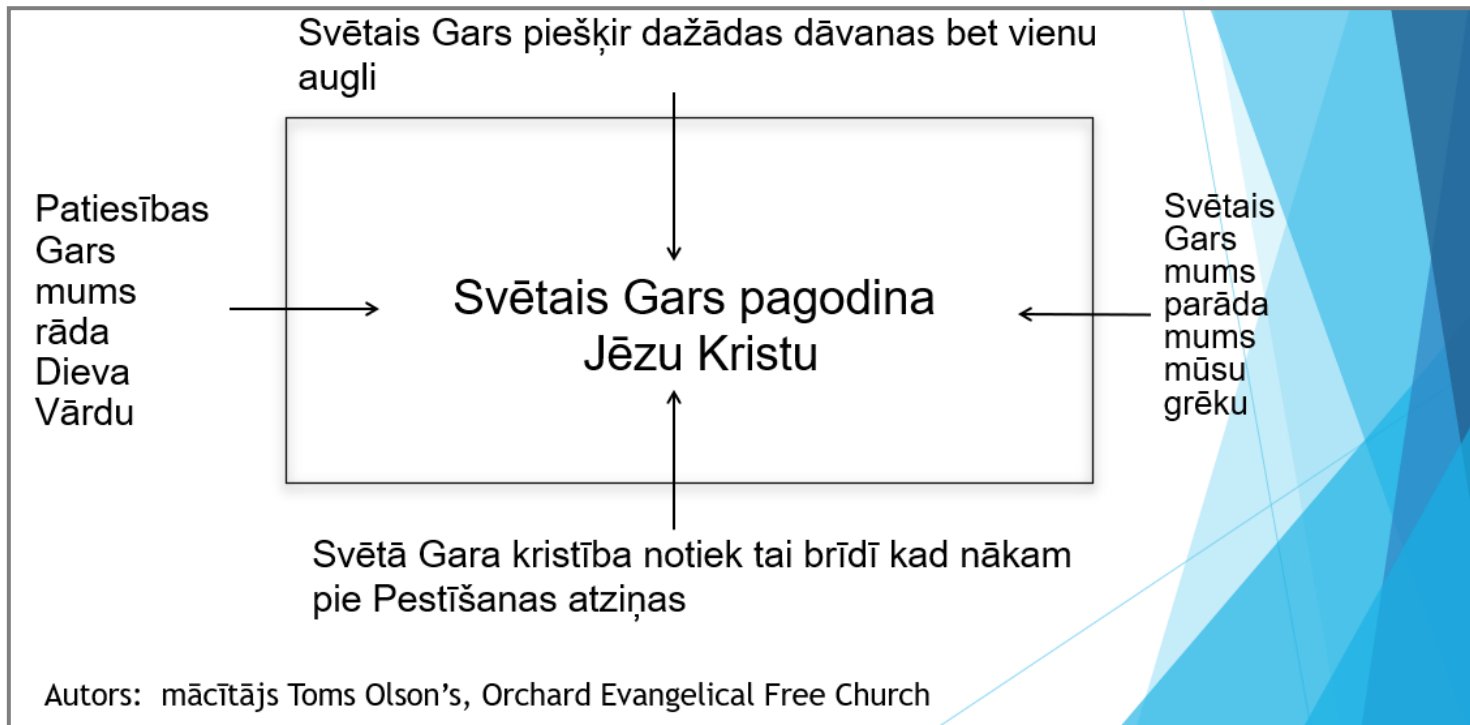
Svētais Gars piešķir dažādas dāvanas bet vienu augli

Patiesības Gars mums rāda Dieva Vārdu

Svētais Gars pagodina Jēzu Kristu

Svētais Gars mums parāda mums mūsu grēku

Svētā Gara kristība notiek tai brīdī kad nākam pie Pestīšanas atziņas

Autors: mācītājs Toms Olson's, Orchard Evangelical Free Church